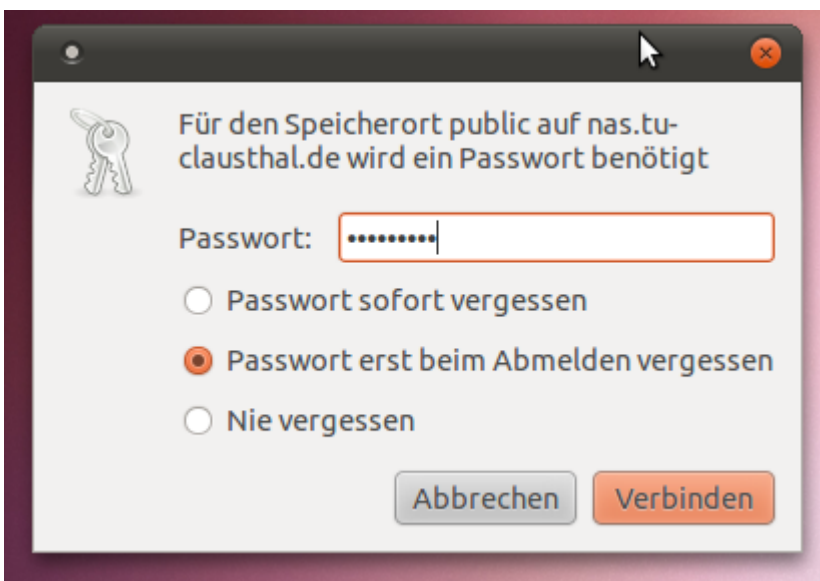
Für den Speicherort public auf nas.tu-clausthal.de wird ein Passwort benötigt

Passwort: ••••••••••

Passwort sofort vergessen

Passwort erst beim Abmelden vergessen

Nie vergessen

Abbrechen

Verbinden